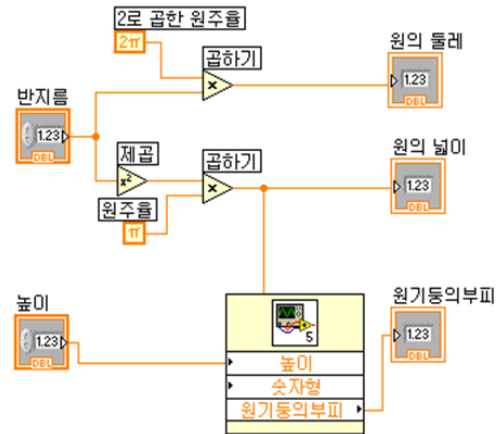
2로 곱한 원주율

$2\pi$

곱하기

$\times$

원의 둘레

1.23

DBL

반지름

1.23

DBL

제곱

$x^2$

곱하기

$\times$

원의 넓이

1.23

DBL

원주율

$\pi$

높이

1.23

DBL

5

높이

숫자형

원기둥의부피

원기둥의부피

1.23

DBL